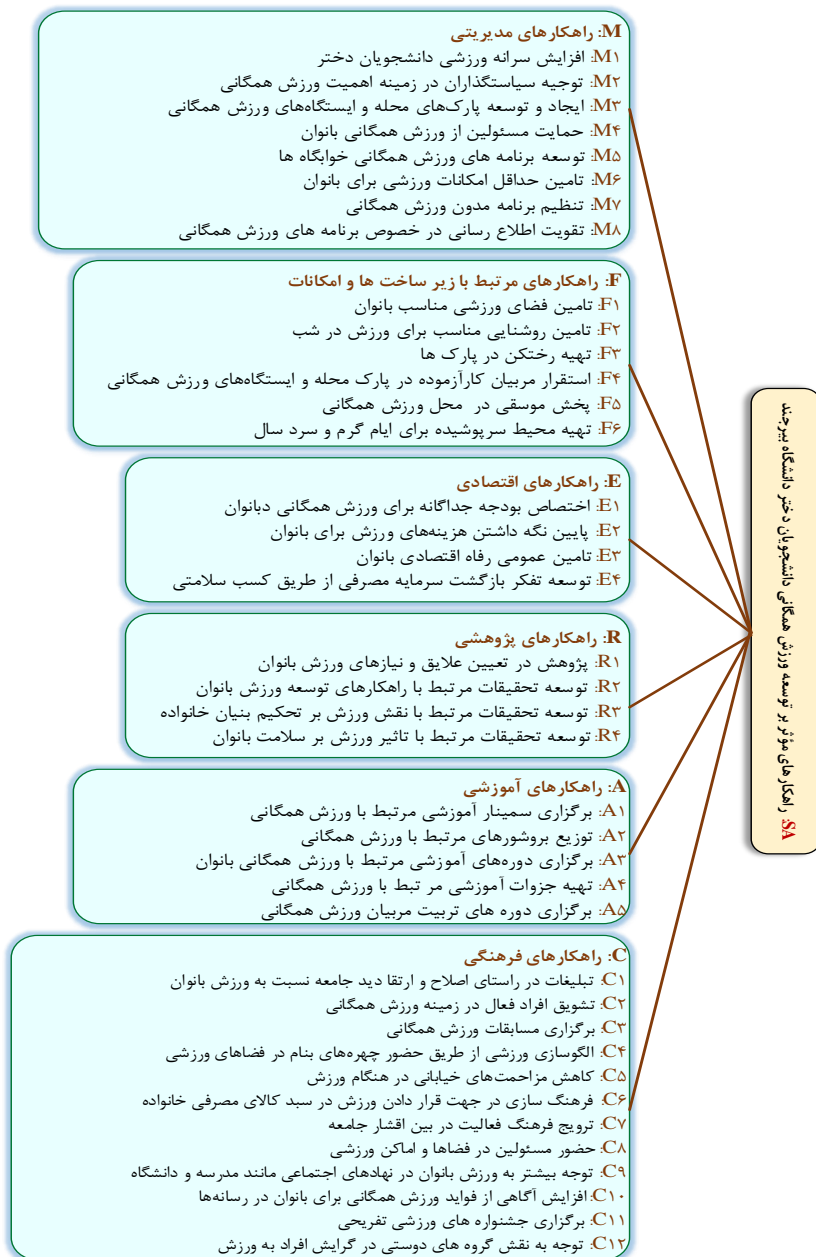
M: راهکارهای مدیریتی
M۱: افزایش سرانه ورزشی دانشجویان دختر
M۲: توجیه سیاستگذاران در زمینه اهمیت ورزش همگانی
M۳: ایجاد و توسعه پارک‌های محله و ایستگاه‌های ورزش همگانی
M۴: حمایت مسئولین از ورزش همگانی بانوان
M۵: توسعه برنامه های ورزش همگانی خوابگاه ها
M۶: تامین حداقل امکانات ورزشی برای بانوان
M۷: تنظیم برنامه مدون ورزش همگانی
M۸: تقویت اطلاع رسانی در خصوص برنامه های ورزش همگانی

F: راهکارهای مرتبط با زیر ساخت ها و امکانات
F۱: تامین فضای ورزشی مناسب بانوان
F۲: تامین روشنایی مناسب برای ورزش در شب
F۳: تهیه رختکن در پارک ها
F۴: استقرار مربیان کارآزموده در پارک محله و ایستگاه‌های ورزش همگانی
F۵: پخش موسقی در محل ورزش همگانی
F۶: تهیه محیط سرپوشیده برای ایام گرم و سرد سال

E: راهکارهای اقتصادی
E۱: اختصاص بودجه جداگانه برای ورزش همگانی دبانوان
E۲: پایین نگه داشتن هزینه‌های ورزش برای بانوان
E۳: تامین عمومی رفاه اقتصادی بانوان
E۴: توسعه تفکر بازگشت سرمایه مصرفی از طریق کسب سلامتی

R: راهکارهای پژوهشی
R۱: پژوهش در تعیین علایق و نیازهای ورزش بانوان
R۲: توسعه تحقیقات مرتبط با راهکارهای توسعه ورزش بانوان
R۳: توسعه تحقیقات مرتبط با نقش ورزش بر تحکیم بنیان خانواده
R۴: توسعه تحقیقات مرتبط با تاثیر ورزش بر سلامت بانوان

A: راهکارهای آموزشی
A۱: برگزاری سمینار آموزشی مرتبط با ورزش همگانی
A۲: توزیع بروشورهای مرتبط با ورزش همگانی
A۳: برگزاری دوره‌های آموزشی مرتبط با ورزش همگانی بانوان
A۴: تهیه جزوات آموزشی مر تبط با ورزش همگانی
A۵: برگزاری دوره های تربیت مربیان ورزش همگانی

C: راهکارهای فرهنگی
C۱: تبلیغات در راستای اصلاح و ارتقا دید جامعه نسبت به ورزش بانوان
C۲: تشویق افراد فعال در زمینه ورزش همگانی
C۳: برگزاری مسابقات ورزش همگانی
C۴: الگوسازی ورزشی از طریق حضور چهره‌های بنام در فضاهای ورزشی
C۵: کاهش مزاحمت‌های خیابانی در هنگام ورزش
C۶: فرهنگ سازی در جهت قرار دادن ورزش در سبد کالای مصرفی خانواده
C۷: ترویج فرهنگ فعالیت در بین اقشار جامعه
C۸: حضور مسئولین در فضاها و اماکن ورزشی
C۹: توجه بیشتر به ورزش بانوان در نهادهای اجتماعی مانند مدرسه و دانشگاه
C۱۰: افزایش آگاهی از فواید ورزش همگانی برای بانوان در رسانه‌ها
C۱۱: برگزاری جشنواره های ورزشی تفریحی
C۱۲: توجه به نقش گروه های دوستی در گرایش افراد به ورزش

SA: راهکارهای موثر بر توسعه ورزش همگانی دانشجویان دختر دانشگاه بیرجند